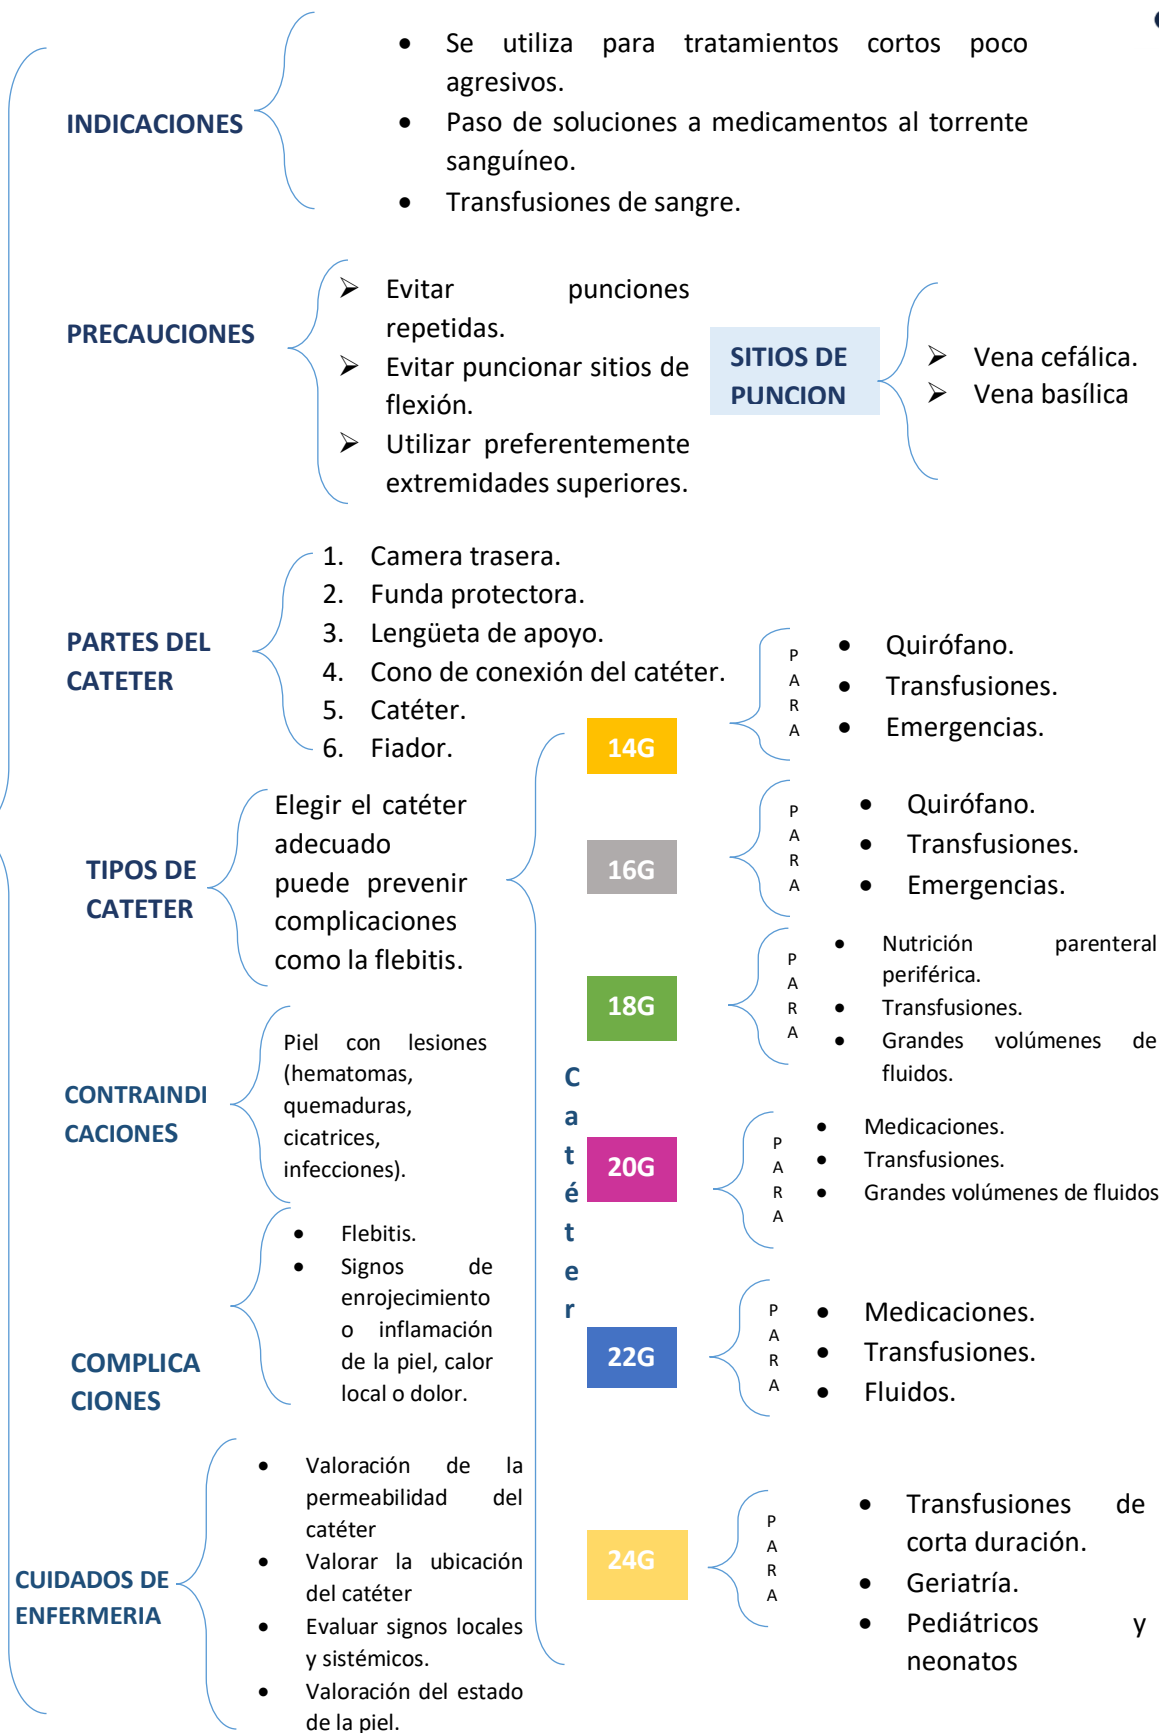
INDICACIONES

- Se utiliza para tratamientos cortos poco agresivos.
- Paso de soluciones a medicamentos al torrente sanguíneo.
- Transfusiones de sangre.

PRECAUCIONES

- Evitar punciones repetidas.
- Evitar puncionar sitios de flexión.
- Utilizar preferentemente extremidades superiores.

SITIOS DE PUNCION

- Vena cefálica.
- Vena basílica

PARTES DEL CATETER

1. Camera trasera.
2. Funda protectora.
3. Lengüeta de apoyo.
4. Cono de conexión del catéter.
5. Catéter.
6. Fiador.

TIPOS DE CATETER

Elegir el catéter adecuado puede prevenir complicaciones como la flebitis.

Catéter

14G PARA
- Quirófano.
- Transfusiones.
- Emergencias.

16G PARA
- Quirófano.
- Transfusiones.
- Emergencias.

18G PARA
- Nutrición parenteral periférica.
- Transfusiones.
- Grandes volúmenes de fluidos.

20G PARA
- Medicaciones.
- Transfusiones.
- Grandes volúmenes de fluidos

22G PARA
- Medicaciones.
- Transfusiones.
- Fluidos.

24G PARA
- Transfusiones de corta duración.
- Geriatría.
- Pediátricos y neonatos

CONTRAINDICACIONES

Piel con lesiones (hematomas, quemaduras, cicatrices, infecciones).

COMPLICACIONES

- Flebitis.
- Signos de enrojecimiento o inflamación de la piel, calor local o dolor.

CUIDADOS DE ENFERMERIA

- Valoración de la permeabilidad del catéter
- Valorar la ubicación del catéter
- Evaluar signos locales y sistémicos.
- Valoración del estado de la piel.